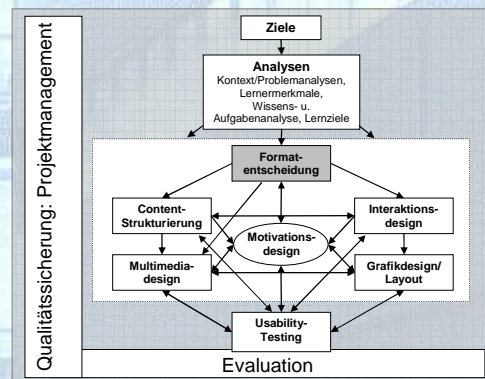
Qualitätssicherung: Projektmanagement

Ziele

Analysen
Kontext/Problemanalysen, Lernermerkmale, Wissens- u. Aufgabenanalyse, Lernziele

Formatentscheidung

Content-Strukturierung

Interaktionsdesign

Motivationsdesign

Multimediadesign

Grafikdesign/ Layout

Usability-Testing

Evaluation